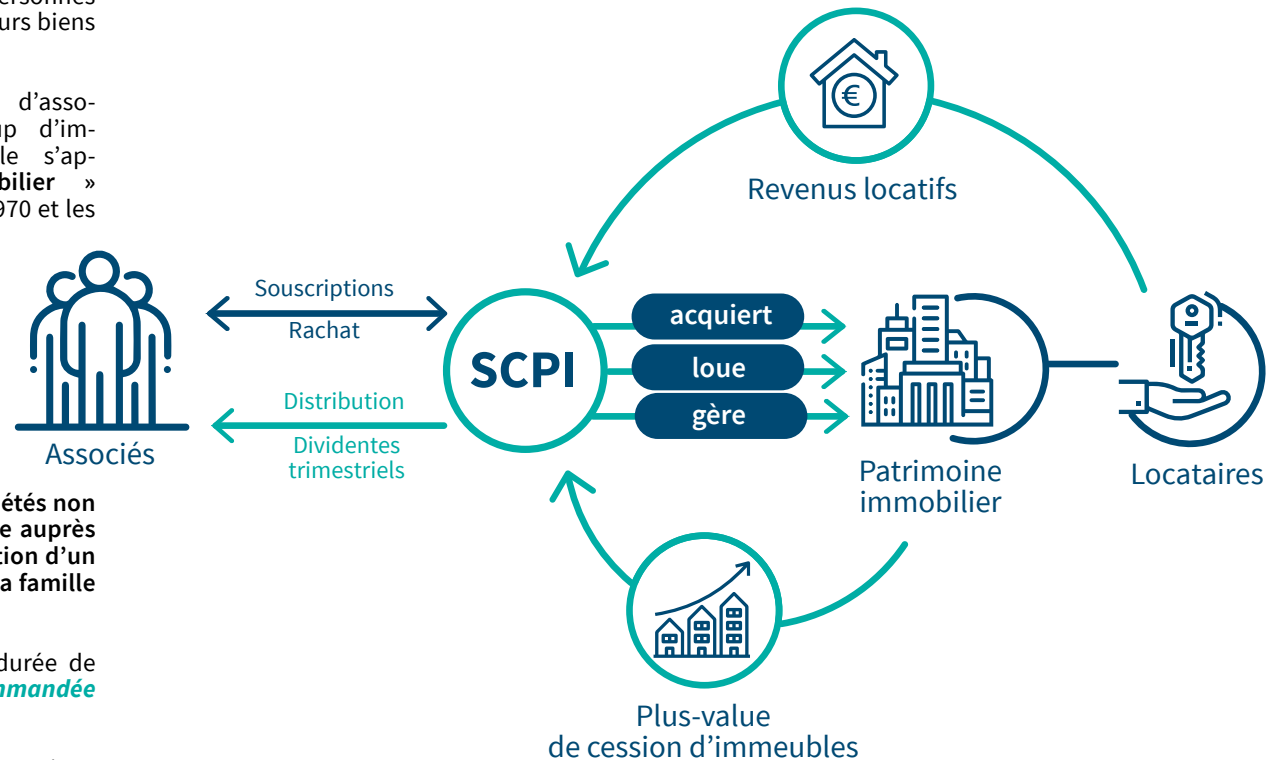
ersonnes
urs biens

d'asso-
up d'im-
le s'ap-
bilier »
970 et les

étés non
e auprès
tion d'un
a famille

durée de
mandée

Revenus locatifs

Souscriptions

Rachat

SCPI

acquiert

loue

gère

Distribution

Dividentes trimestriels

Associés

Patrimoine immobilier

Locataires

Plus-value de cession d'immeubles